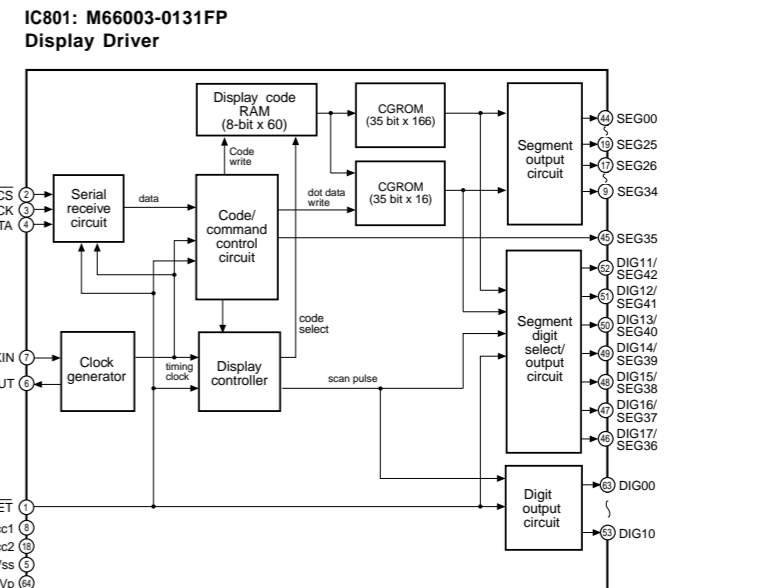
IC801: M66003-0131FP
Display Driver

Display code RAM (8-bit x 60)

CGROM (35 bit x 166)

CGROM (35 bit x 16)

Code write

data

dot data write

Serial receive circuit

Code/ command control circuit

Segment output circuit

44 SEG00
19 SEG25
17 SEG26
9 SEG34
45 SEG35

CS 2
CK 3
TA 4

code select

Segment digit select/ output circuit

52 DIG11/ SEG42
51 DIG12/ SEG41
50 DIG13/ SEG40
49 DIG14/ SEG39
48 DIG15/ SEG38
47 DIG16/ SEG37
46 DIG17/ SEG36

KIN 7
UT 6

Clock generator

timing clock

Display controller

scan pulse

ET 1
cc1 8
cc2 18
ss 5
Vp 64

Digit output circuit

63 DIG00
53 DIG10